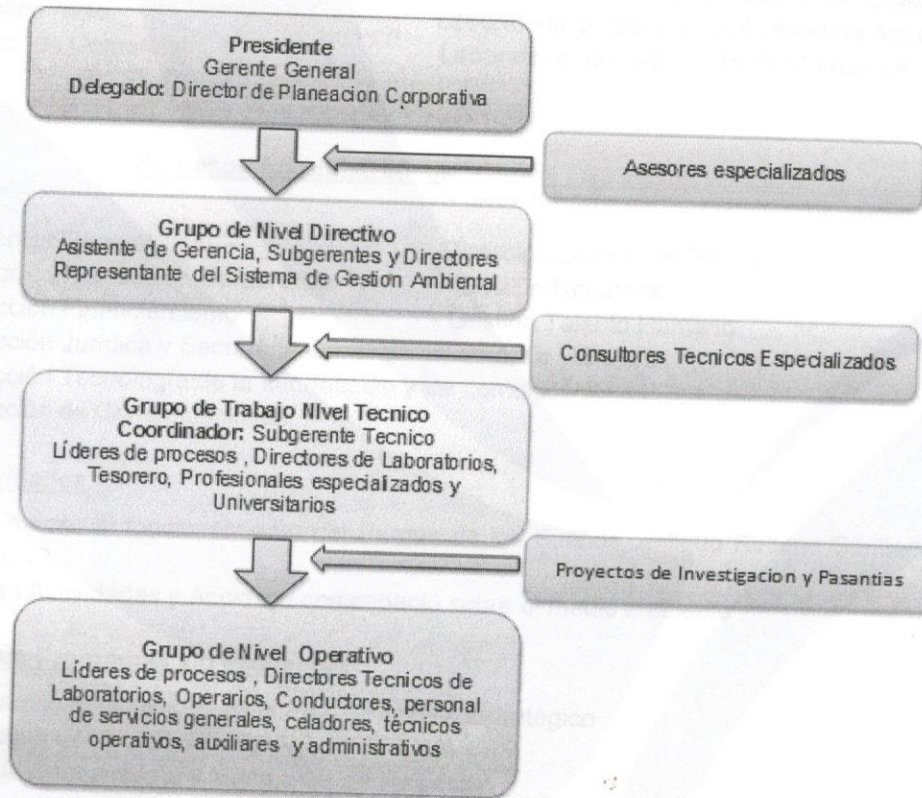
Presidente
Gerente General
Delegado: Director de Planeacion Corporativa

Asesores especializados

Grupo de Nivel Directivo
Asistente de Gerencia, Subgerentes y Directores
Representante del Sistema de Gestion Ambiental

Consultores Tecnicos Especializados

Grupo de Trabajo Nivel Tecnico
Coordinador: Subgerente Tecnico
Líderes de procesos , Directores de Laboratorios, Tesorero, Profesionales especializados y Universitarios

Proyectos de Investigacion y Pasantias

Grupo de Nivel Operativo
Líderes de procesos , Directores Tecnicos de Laboratorios, Operarios, Conductores, personal de servicios generales, celadores, técnicos operativos, auxiliares y administrativos